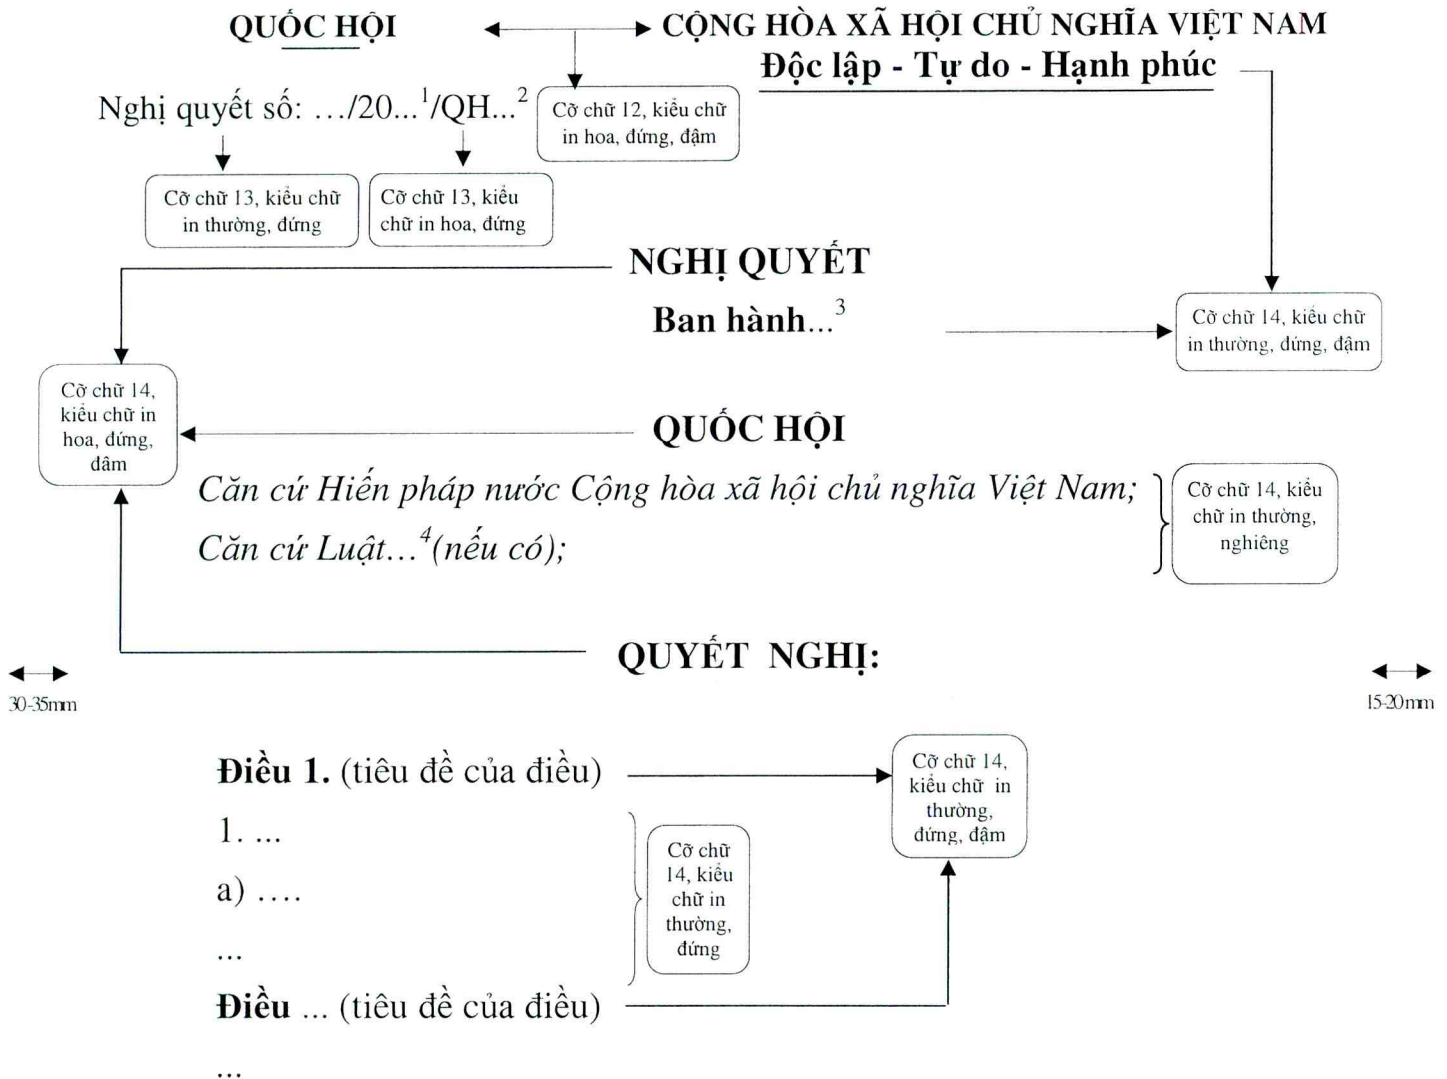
QUỐC HỘI

CỘNG HÒA XÃ HỘI CHỦ NGHĨA VIỆT NAM
Độc lập - Tự do - Hạnh phúc

Nghị quyết số: .../20...$^1$/QH...$^2$

Cỡ chữ 12, kiểu chữ in hoa, đứng, đậm

Cỡ chữ 13, kiểu chữ in thường, đứng

Cỡ chữ 13, kiểu chữ in hoa, đứng

NGHỊ QUYẾT
Ban hành...$^3$

Cỡ chữ 14, kiểu chữ in thường, đứng, đậm

Cỡ chữ 14, kiểu chữ in hoa, đứng, dâm

QUỐC HỘI

*Căn cứ Hiến pháp nước Cộng hòa xã hội chủ nghĩa Việt Nam;*
*Căn cứ Luật...$^4$(nếu có);*

Cỡ chữ 14, kiểu chữ in thường, nghiêng

QUYẾT NGHỊ:

30-35mm

15-20mm

**Điều 1.** (tiêu đề của điều)

Cỡ chữ 14, kiểu chữ in thường, đứng, đậm

1. ...
a) ....
...

Cỡ chữ 14, kiểu chữ in thường, đứng

**Điều** ... (tiêu đề của điều)
...